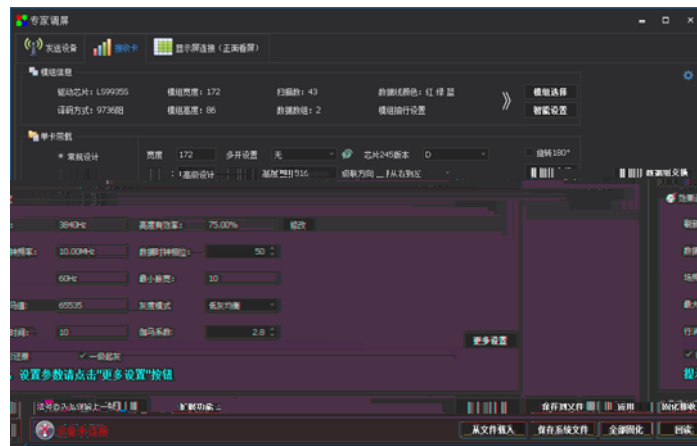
专家调屏

发送设备　接收卡　显示屏连接（正面看屏）

模组信息

驱动芯片：LS9935S　模组宽度：172　扫描数：43　数据线颜色：红 绿 蓝　模组选择

译码方式：9736B　模组高度：86　数据组数：2　模组抽行设置　智能设置

单卡带载

常规设计　宽度　172　多开设置　无　芯片245新本　0　旋转180°

高级设计　基础调板516　级联方向　从右到左

3840Hz　亮度有效率：　75.00%　提交

10.00MHz　数据时钟相位：　50

60Hz　最小新宽：　10

65535　灰度模式　低灰均衡

10　伽马系数：　2.8

一级起灰

更多设置

设置参数请点击"更多设置"按钮

扩展功能

保存到文件　应用

从文件载入　保存系统文件　全部固化　回读

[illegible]